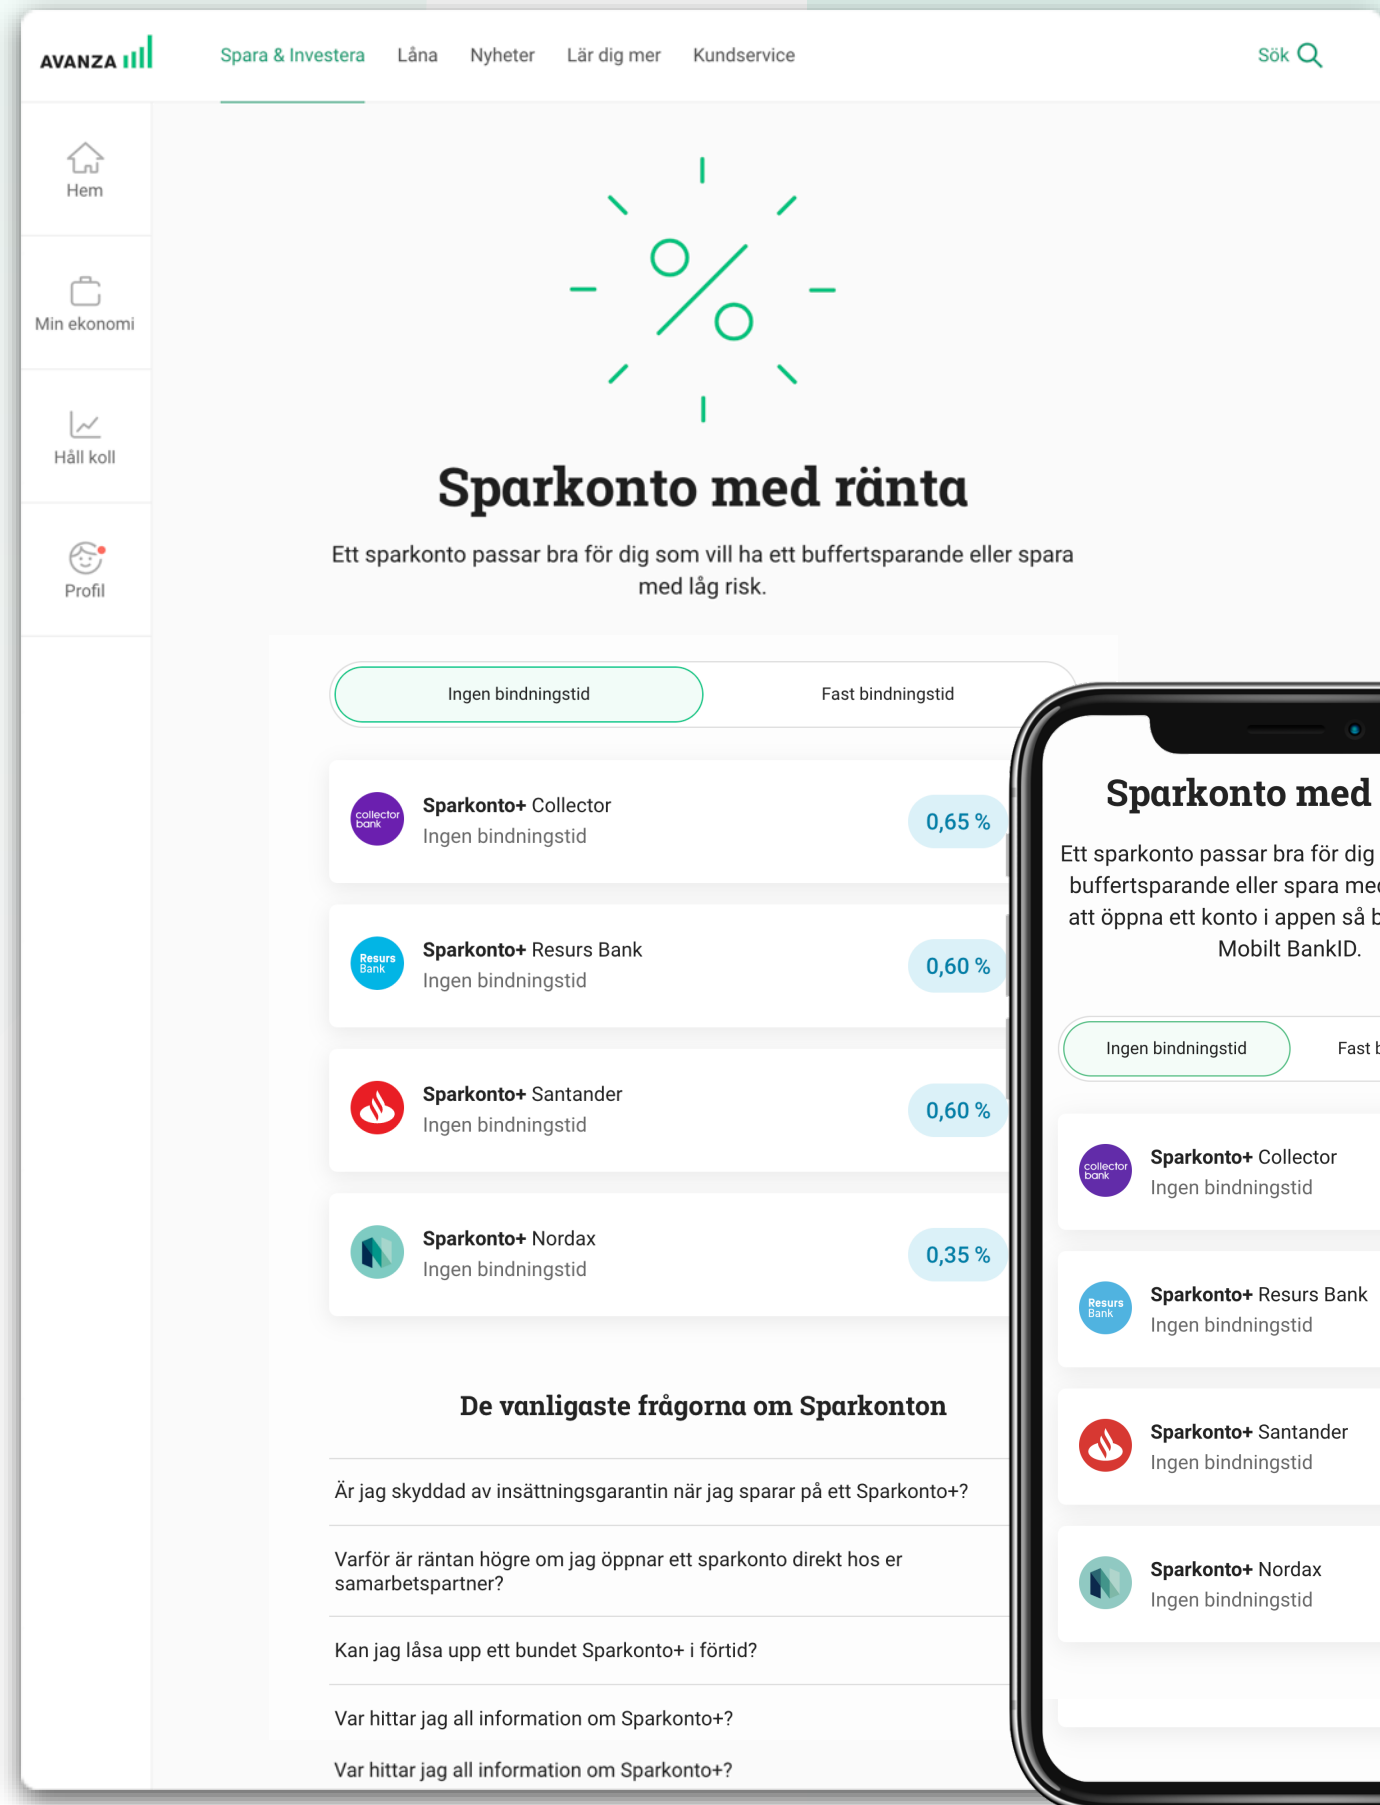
AVANZA

Spara & Investera Låna Nyheter Lär dig mer Kundservice Sök

Hem

Min ekonomi

Håll koll

Profil

Sparkonto med ränta

Ett sparkonto passar bra för dig som vill ha ett buffertsparande eller spara med låg risk.

Ingen bindningstid Fast bindningstid

collector bank
Sparkonto+ Collector
Ingen bindningstid
0,65 %

Resurs Bank
Sparkonto+ Resurs Bank
Ingen bindningstid
0,60 %

Sparkonto+ Santander
Ingen bindningstid
0,60 %

Sparkonto+ Nordax
Ingen bindningstid
0,35 %

De vanligaste frågorna om Sparkonton

Är jag skyddad av insättningsgarantin när jag sparar på ett Sparkonto+?

Varför är räntan högre om jag öppnar ett sparkonto direkt hos er samarbetspartner?

Kan jag låsa upp ett bundet Sparkonto+ i förtid?

Var hittar jag all information om Sparkonto+?

Var hittar jag all information om Sparkonto+?

Sparkonto med

Ett sparkonto passar bra för dig buffertsparande eller spara me att öppna ett konto i appen så b Mobilt BankID.

Ingen bindningstid Fast b

collector bank
Sparkonto+ Collector
Ingen bindningstid

Resurs Bank
Sparkonto+ Resurs Bank
Ingen bindningstid

Sparkonto+ Santander
Ingen bindningstid

Sparkonto+ Nordax
Ingen bindningstid